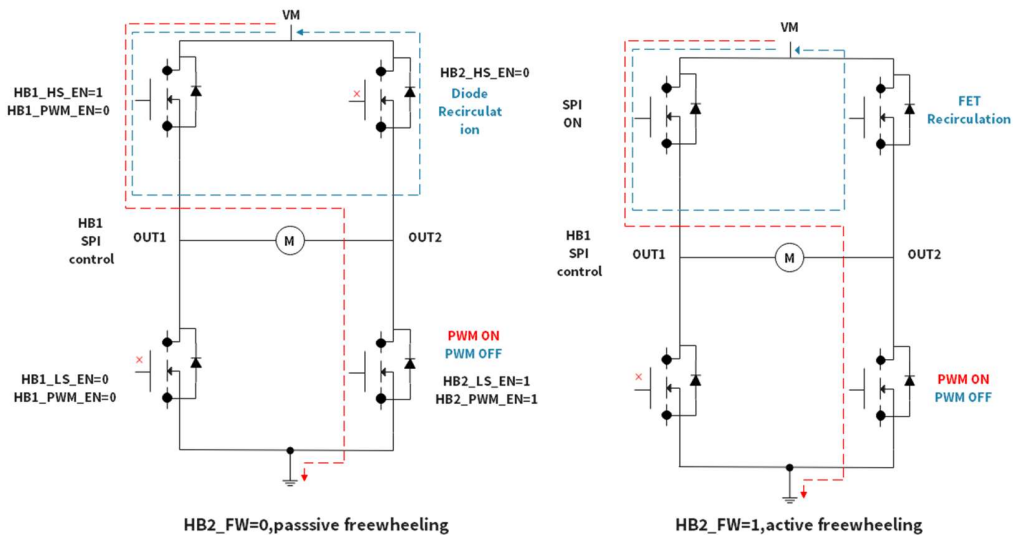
VM

HB1_HS_EN=1
HB1_PWM_EN=0

HB2_HS_EN=0

Diode Recirculation

HB1
SPI
control

OUT1

M

OUT2

PWM ON
PWM OFF

HB1_LS_EN=0
HB1_PWM_EN=0

HB2_LS_EN=1
HB2_PWM_EN=1

HB2_FW=0,passsive freewheeling

VM

SPI
ON

FET
Recirculation

HB1
SPI
control

OUT1

M

OUT2

PWM ON
PWM OFF

HB2_FW=1,active freewheeling